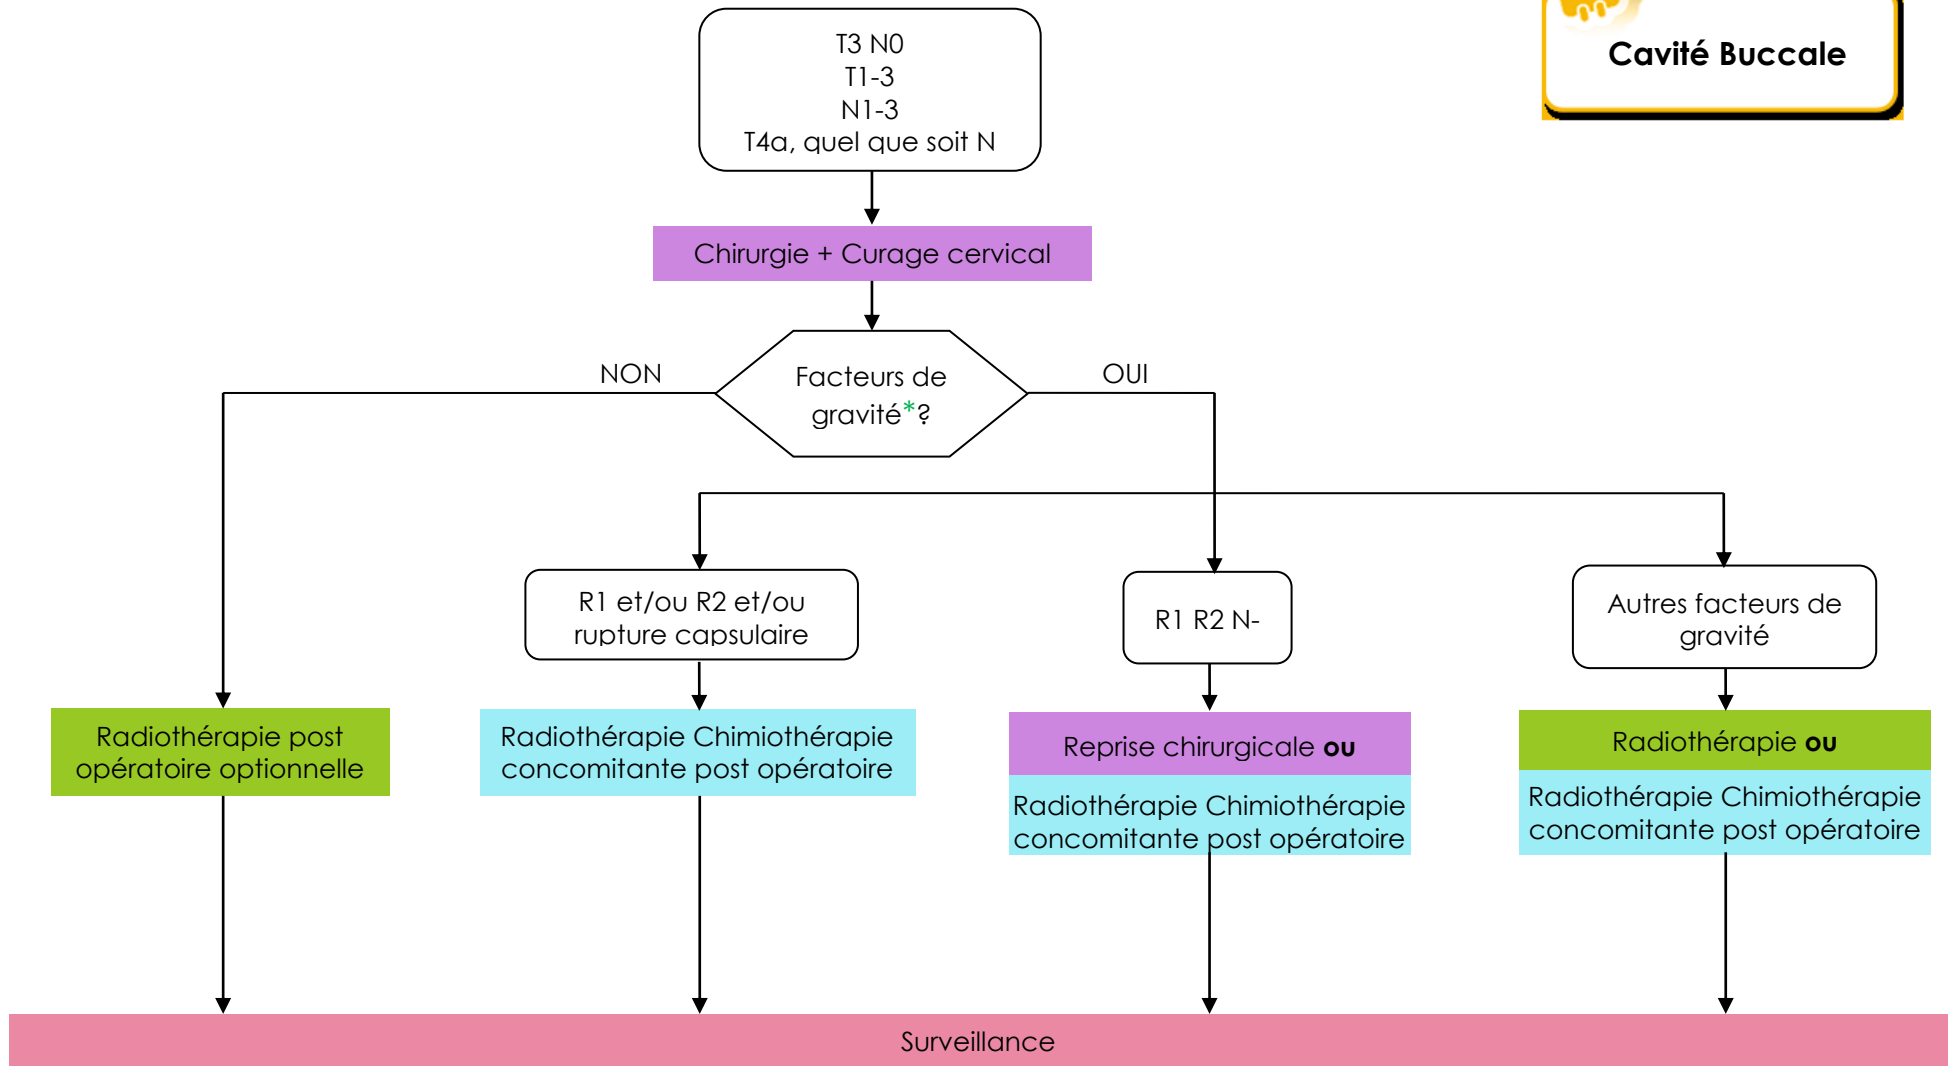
Cavité Buccale

T3 N0
T1-3
N1-3
T4a, quel que soit N

Chirurgie + Curage cervical

NON

Facteurs de gravité*?

OUI

R1 et/ou R2 et/ou rupture capsulaire

R1 R2 N-

Autres facteurs de gravité

Radiothérapie post opératoire optionnelle

Radiothérapie Chimiothérapie concomitante post opératoire

Reprise chirurgicale **ou**

Radiothérapie Chimiothérapie concomitante post opératoire

Radiothérapie **ou**

Radiothérapie Chimiothérapie concomitante post opératoire

Surveillance